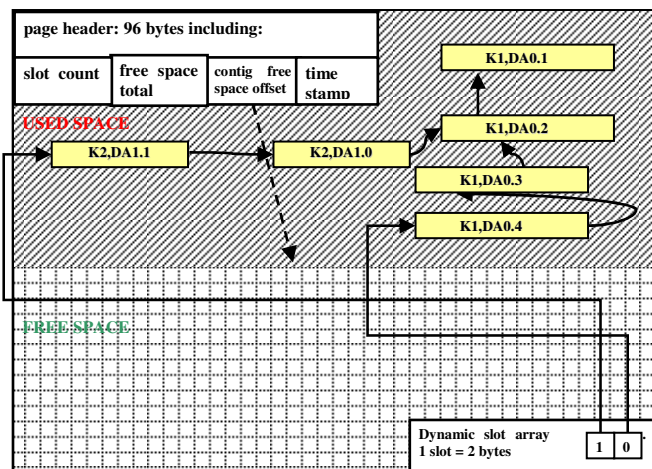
page header: 96 bytes including:

| slot count | free space total | contig free space offset | time stamp |
|---|---|---|---|

USED SPACE

K1,DA0.1

K1,DA0.2

K2,DA1.1

K2,DA1.0

K1,DA0.3

K1,DA0.4

FREE SPACE

Dynamic slot array
1 slot = 2 bytes

1 0